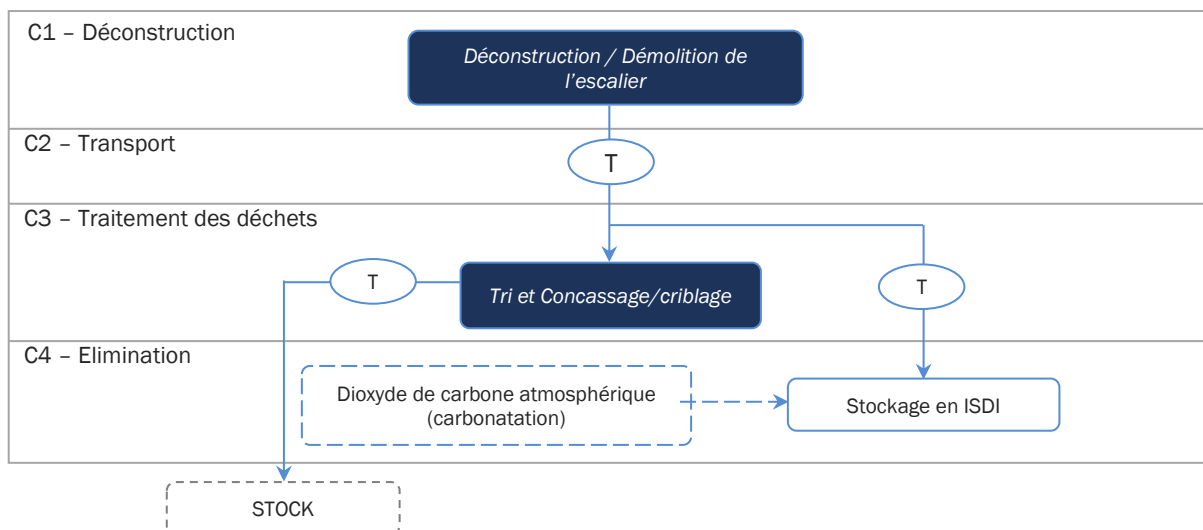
C1 – Déconstruction

Déconstruction / Démolition de l'escalier

C2 – Transport

T

C3 – Traitement des déchets

T

Tri et Concassage/criblage

T

C4 – Elimination

Dioxyde de carbone atmosphérique (carbonatation)

Stockage en ISDI

STOCK